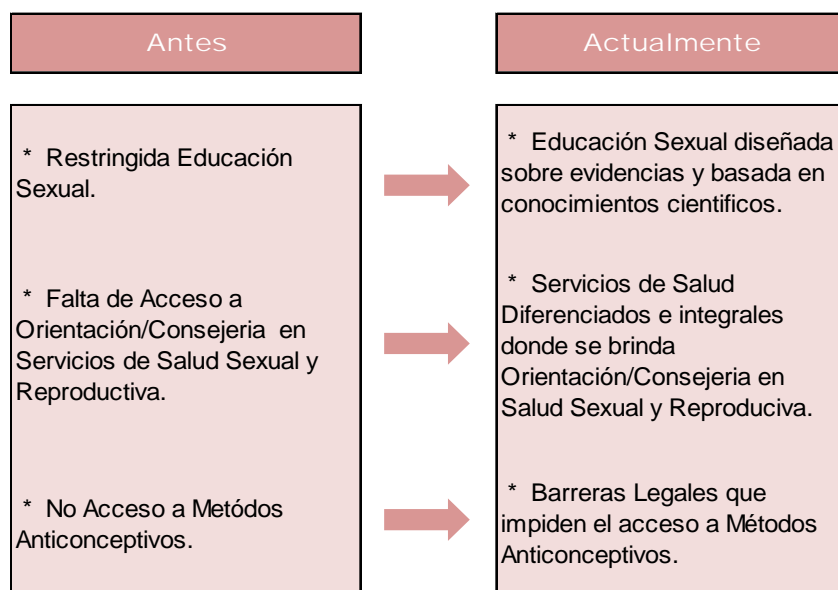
Antes

Actualmente

* Restringida Educación Sexual.

* Falta de Acceso a Orientación/Consejeria en Servicios de Salud Sexual y Reproductiva.

* No Acceso a Métodos Anticonceptivos.

* Educación Sexual diseñada sobre evidencias y basada en conocimientos cientificos.

* Servicios de Salud Diferenciados e integrales donde se brinda Orientación/Consejeria en Salud Sexual y Reproduciva.

* Barreras Legales que impiden el acceso a Métodos Anticonceptivos.